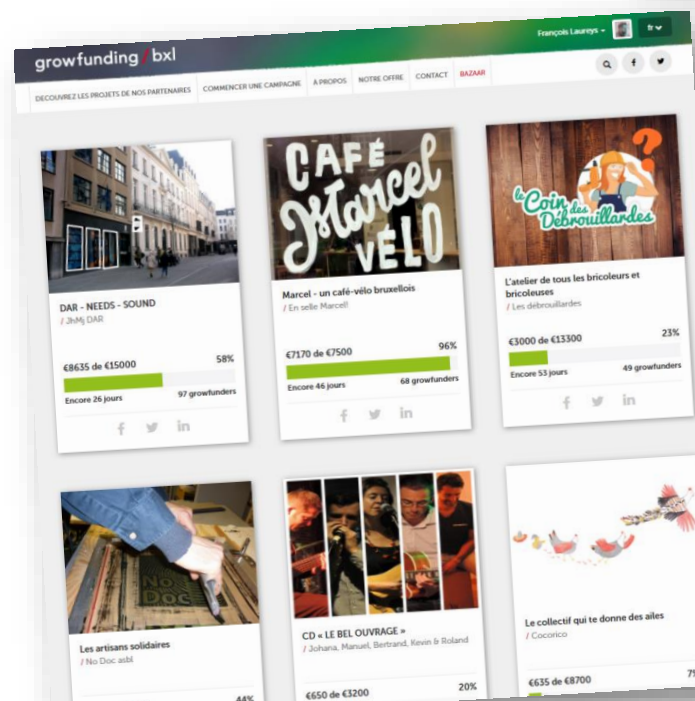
growfunding / bxl

François Laureys

fr

DECOUVREZ LES PROJETS DE NOS PARTENAIRES | COMMENCER UNE CAMPAGNE | À PROPOS | NOTRE OFFRE | CONTACT | BAZAAR

DAR - NEEDS - SOUND
/ JhMj DAR
€8635 de €15000
58%
Encore 26 jours
97 growfunders

CAFÉ Marcel VÉLO

Marcel - un café-vélo bruxellois
/ En selle Marcel!
€7170 de €7500
96%
Encore 46 jours
68 growfunders

le Coin des Débrouillardes

L'atelier de tous les bricoleurs et bricoleuses
/ Les débrouillardes
€3000 de €13300
23%
Encore 53 jours
49 growfunders

No Doc

Les artisans solidaires
/ No Doc asbl
44%

CD « LE BEL OUVRAGE »
/ Johana, Manuel, Bertrand, Kevin & Roland
€650 de €3200
20%

Le collectif qui te donne des ailes
/ Cocorico
€635 de €8700
7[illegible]